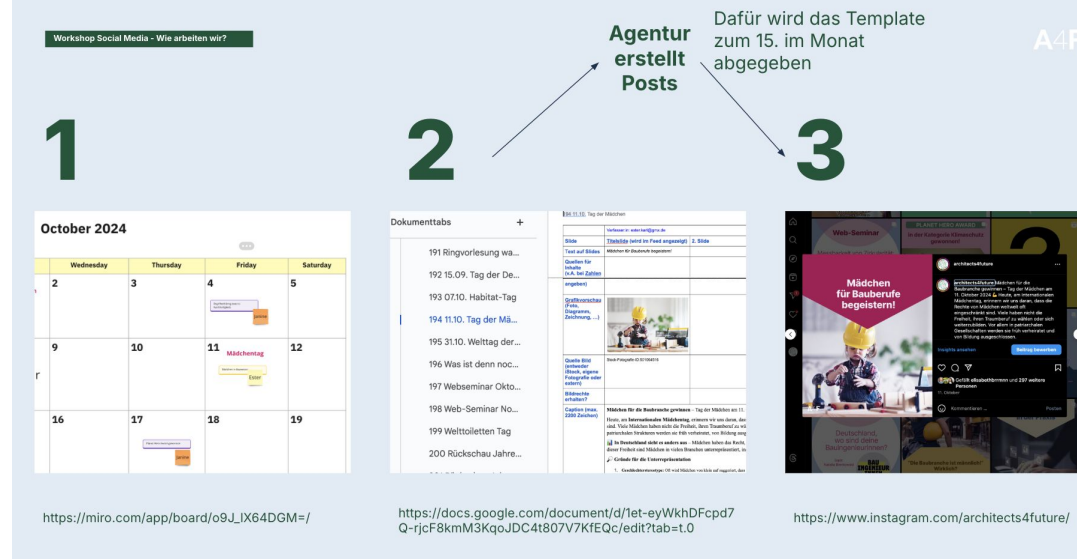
Workshop Social Media - Wie arbeiten wir?

Agentur erstellt Posts

Dafür wird das Template zum 15. im Monat abgegeben

A4F

1

2

3

October 2024

| Wednesday | Thursday | Friday | Saturday |
|---|---|---|---|
| 2 | 3 | 4 | 5 |
| 9 | 10 | 11 Mädchentag | 12 |
| 16 | 17 | 18 | 19 |

Dokumenttabs +

191 Ringvorlesung wa...
192 15.09. Tag der De...
193 07.10. Habitat-Tag
194 11.10. Tag der Mä...
195 31.10. Welttag der...
196 Was ist denn noc...
197 Webseminar Okto...
198 Web-Seminar No...
199 Welttoiletten Tag
200 Rückschau Jahre...

194 11.10. Tag der Mädchen

Slide
Text auf Slides
Quellen für Inhalte
Grafikvorschau (Foto, Diagramm, Zeichnung,...)
Quelle Bild
Bildrechte erhalten?
Caption (max. 2200 Zeichen)

Mädchen für die Baubranche gewinnen

Web-Seminar

Mädchen für Bauberufe begeistern!

architects4future

Insights ansehen

Beitrag bewerben

Gefällt elisabethbrennan und 297 weitere Personen

Kommentieren ...

Posten

https://miro.com/app/board/o9J_lX64DGM=/

https://docs.google.com/document/d/1et-eyWkhDFcpd7Q-rjcF8kmM3KqoJDC4t807V7KfEQc/edit?tab=t.0

https://www.instagram.com/architects4future/